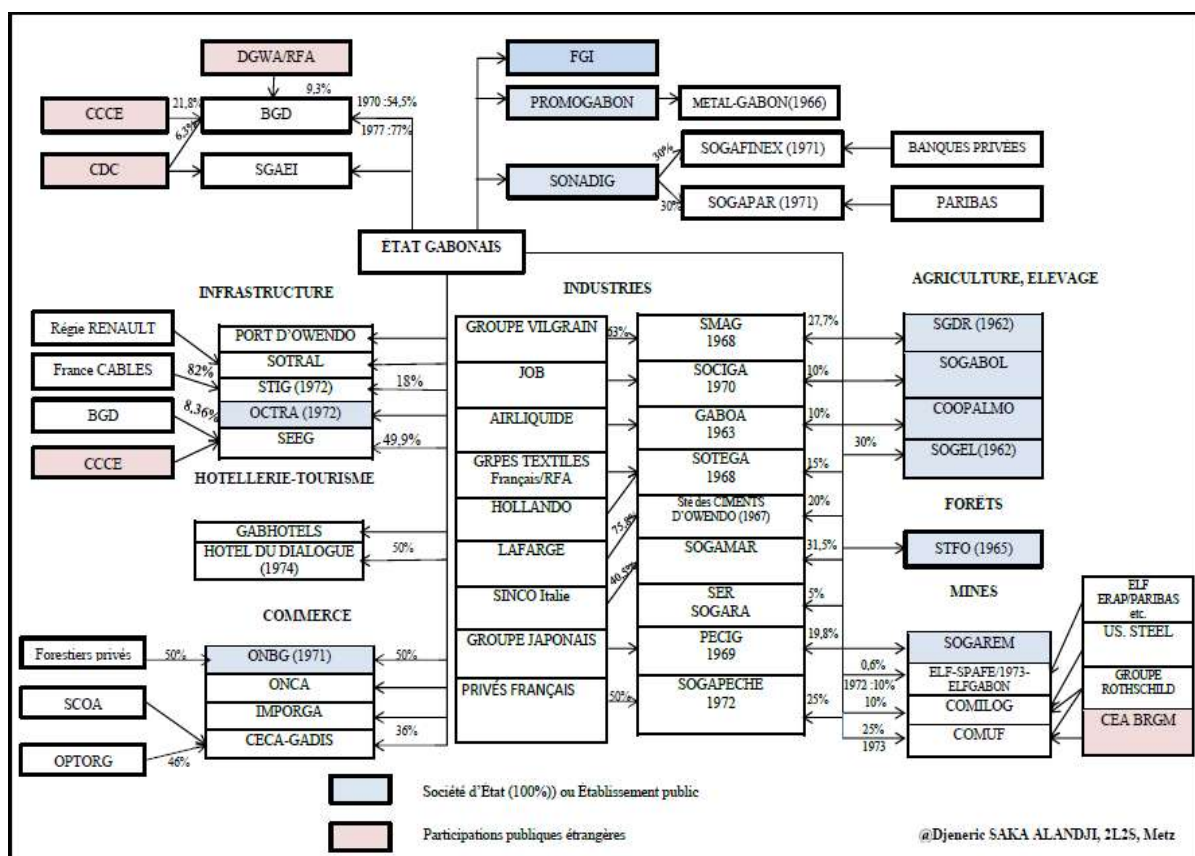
DGWA/RFA

9,3%

CCCE

21,8%

6,5%

BGD

1970 :54,5%

1977 :77%

CDC

SGAEI

FGI

PROMOGABON

METAL-GABON(1966)

SONADIG

30%

SOGAFINEX (1971)

BANQUES PRIVEES

30%

SOGAPAR (1971)

PARIBAS

ÉTAT GABONAIS

INFRASTRUCTURE

INDUSTRIES

AGRICULTURE, ELEVAGE

Régie RENAULT

PORT D'OWENDO

SOTRAL

France CABLES

82%

STIG (1972)

18%

BGD

8,36%

OCTRA (1972)

SEEG

49,9%

CCCE

HOTELLERIE-TOURISME

GABHOTELS

HOTEL DU DIALOGUE (1974)

50%

COMMERCE

Forestiers privés

50%

ONBG (1971)

50%

ONCA

SCOA

IMPORGA

CECA-GADIS

36%

OPTORG

46%

GROUPE VILGRAIN

63%

SMAG 1968

27,7%

SGDR (1962)

JOB

SOCIGA 1970

10%

SOGABOL

AIRLIQUIDE

GABOA 1963

10%

COOPALMO

GRPES TEXTILES Français/RFA

SOTEGA 1968

15%

30%

SOGEL(1962)

HOLLANDO

Sté des CIMENTS D'OWENDO (1967)

20%

FORÊTS

75,8%

LAFARGE

SOGAMAR

31,5%

STFO (1965)

40,5%

SINCO Italie

SER SOGARA

5%

MINES

GROUPE JAPONAIS

PECIG 1969

19,8%

SOGAREM

ELF ERAP/PARIBAS etc.

0,6%

ELF-SPAFE/1973-ELFGABON

US. STEEL

PRIVÉS FRANÇAIS

50%

SOGAPECHE 1972

1972 :10%

10%

COMILOG

GROUPE ROTHSCHILD

25%

25%

1973

COMUF

CEA BRGM

Société d'État (100%)) ou Établissement public

Participations publiques étrangères

@Djeneric SAKA ALANDJI, 2L2S, Metz